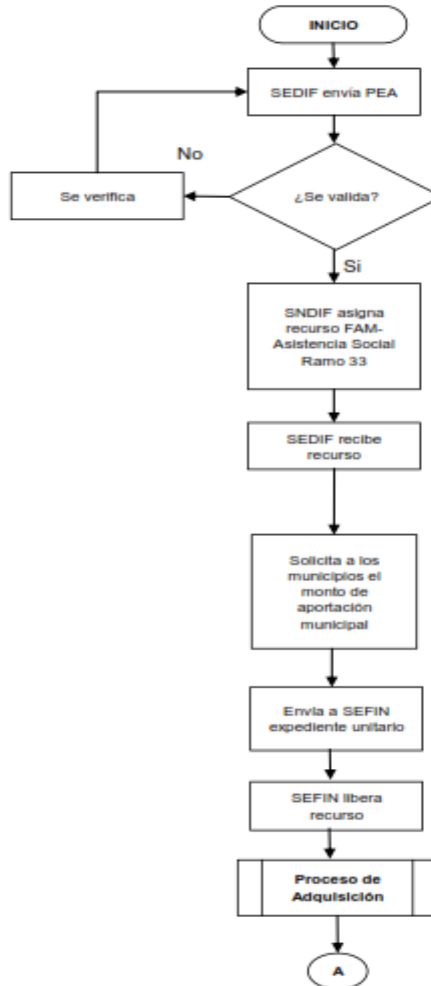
INICIO

SEDIF envía PEA

No

Se verifica

¿Se valida?

Si

SNDIF asigna recurso FAM-Asistencia Social Ramo 33

SEDIF recibe recurso

Solicita a los municipios el monto de aportación municipal

Envia a SEFIN expediente unitario

SEFIN libera recurso

Proceso de Adquisición

A